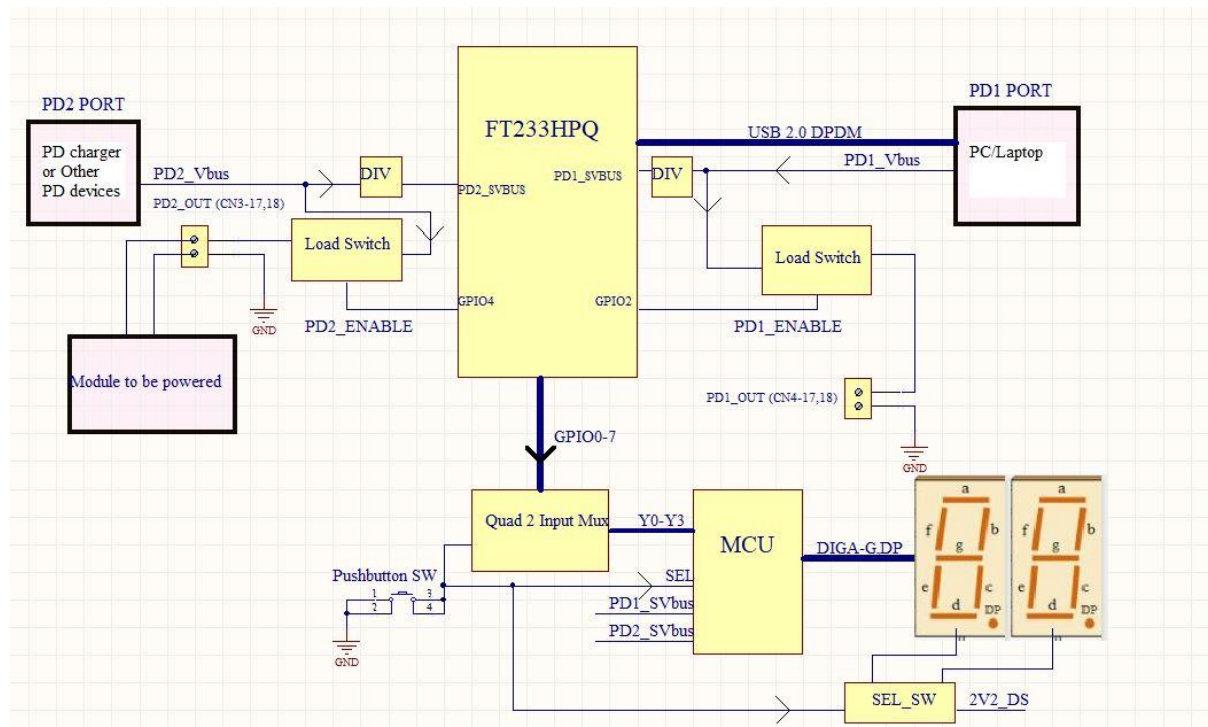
PD2 PORT

PD charger or Other PD devices

PD2_Vbus

PD2_OUT (CN3-17,18)

DIV

FT233HPQ

PD2_SVBUS

PD1_SVBUS

DIV

USB 2.0 DPDM

PD1_Vbus

PD1 PORT

PC/Laptop

Load Switch

GND

GPIO4

GPIO2

Load Switch

PD2_ENABLE

PD1_ENABLE

Module to be powered

PD1_OUT (CN4-17,18)

GND

GPIO0-7

Quad 2 Input Mux

Y0-Y3

MCU

DIGA-G,DP

a
f
b
g
e
c
d
DP

a
f
b
g
e
c
d
DP

Pushbutton SW

1
2
3
4

SEL

PD1_SVbus

PD2_SVbus

GND

SEL_SW

2V2_DS